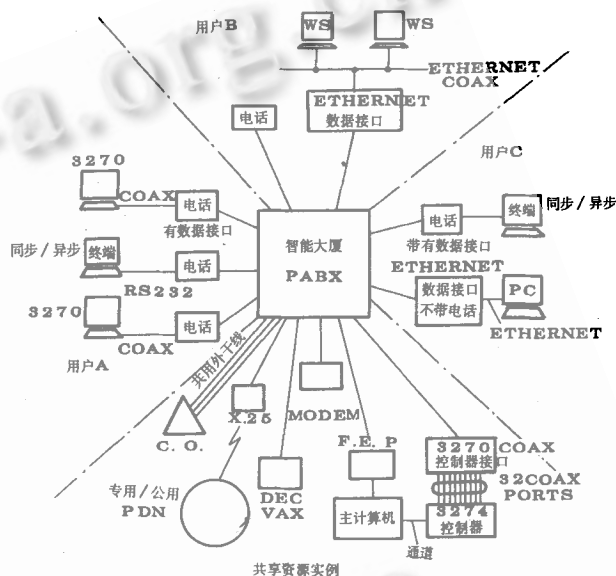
用户B
WS
WS
ETHERNET
COAX
电话
ETHERNET
数据接口
用户C
3270
COAX
电话
有数据接口
电话
带有数据接口
终端
同步 / 异步
同步 / 异步
终端
电话
智能大厦
PABX
ETHERNET
数据接口
不带电话
PC
ETHERNET
RS232
3270
电话
COAX
用户A
共用外干线
X.25
MODEM
C. O.
F. E. P
3270
控制器接口
COAX
32COAX
PORTS
专用 / 公用
PDN
DEC
VAX
主计算机
3274
控制器
通道
共享资源实例